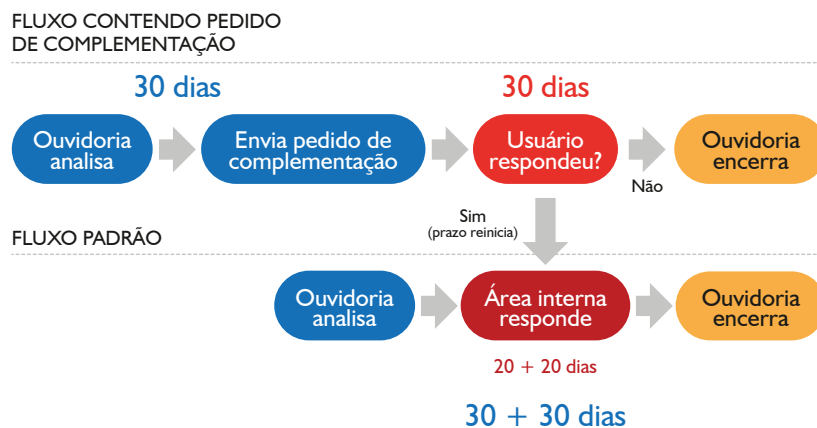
FLUXO CONTENDO PEDIDO DE COMPLEMENTAÇÃO

30 dias

30 dias

Ouvidoria analisa

Envia pedido de complementação

Usuário respondeu?

Ouvidoria encerra

Não

Sim
(prazo reinicia)

FLUXO PADRÃO

Ouvidoria analisa

Área interna responde

Ouvidoria encerra

20 + 20 dias

30 + 30 dias